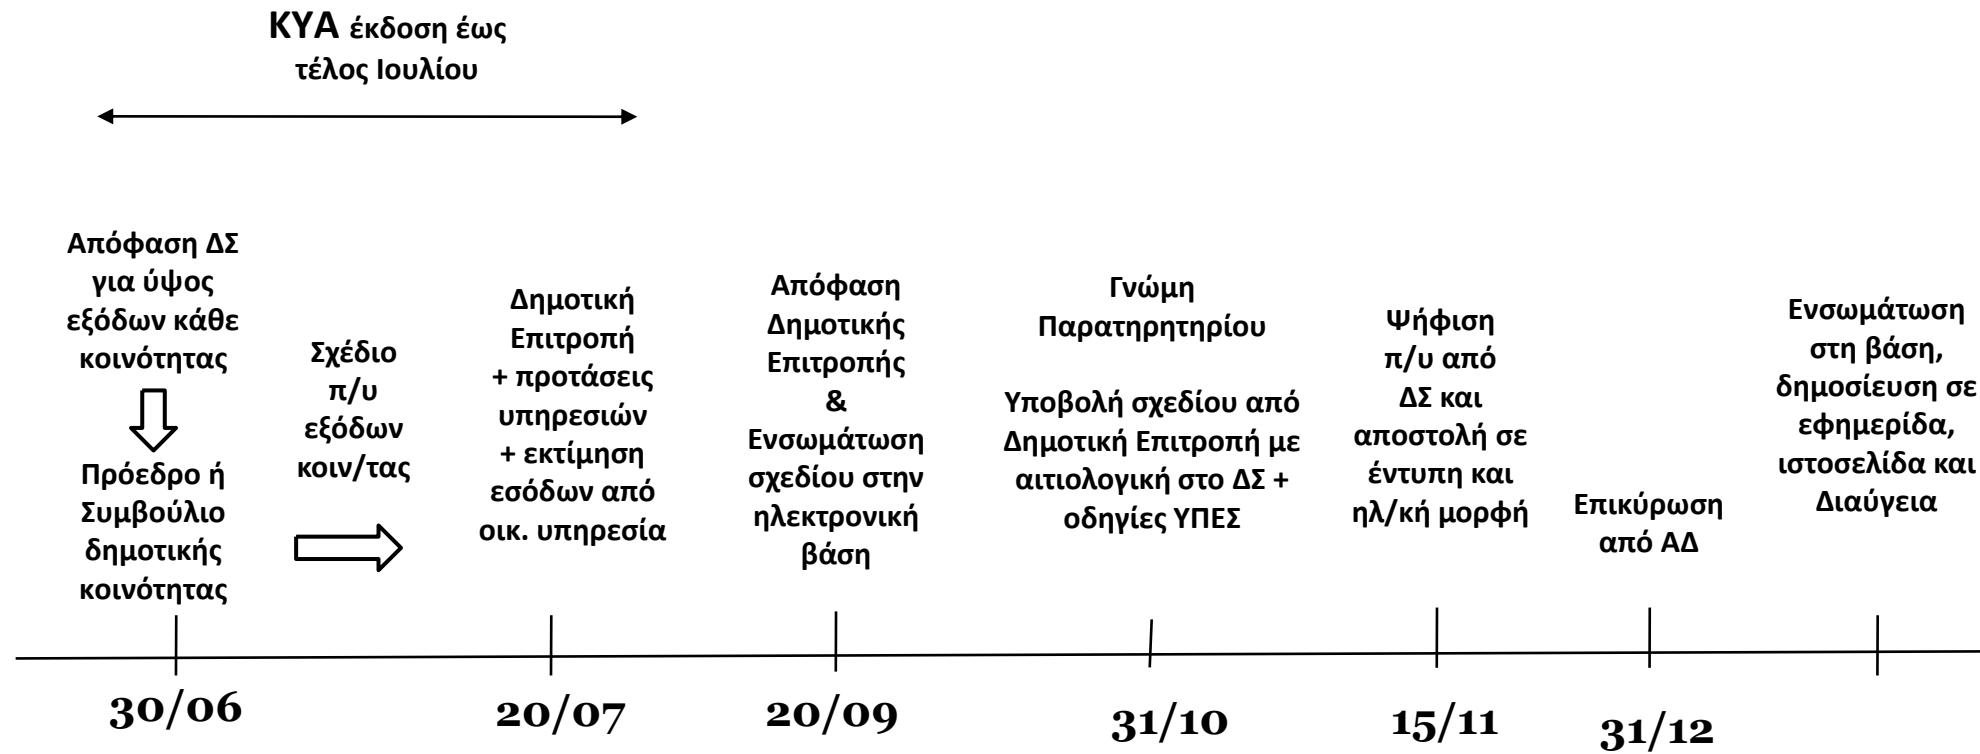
ΚΥΑ έκδοση έως τέλος Ιουλίου

Απόφαση ΔΣ για ύψος εξόδων κάθε κοινότητας

Πρόεδρο ή Συμβούλιο δημοτικής κοινότητας

Σχέδιο π/υ εξόδων κοιν/τας

Δημοτική Επιτροπή + προτάσεις υπηρεσιών + εκτίμηση εσόδων από οικ. υπηρεσία

Απόφαση Δημοτικής Επιτροπής & Ενσωμάτωση σχεδίου στην ηλεκτρονική βάση

Γνώμη Παρατηρητηρίου

Υποβολή σχεδίου από Δημοτική Επιτροπή με αιτιολογική στο ΔΣ + οδηγίες ΥΠΕΣ

Ψήφιση π/υ από ΔΣ και αποστολή σε έντυπη και ηλ/κή μορφή

Επικύρωση από ΑΔ

Ενσωμάτωση στη βάση, δημοσίευση σε εφημερίδα, ιστοσελίδα και Διαύγεια

30/06

20/07

20/09

31/10

15/11

31/12